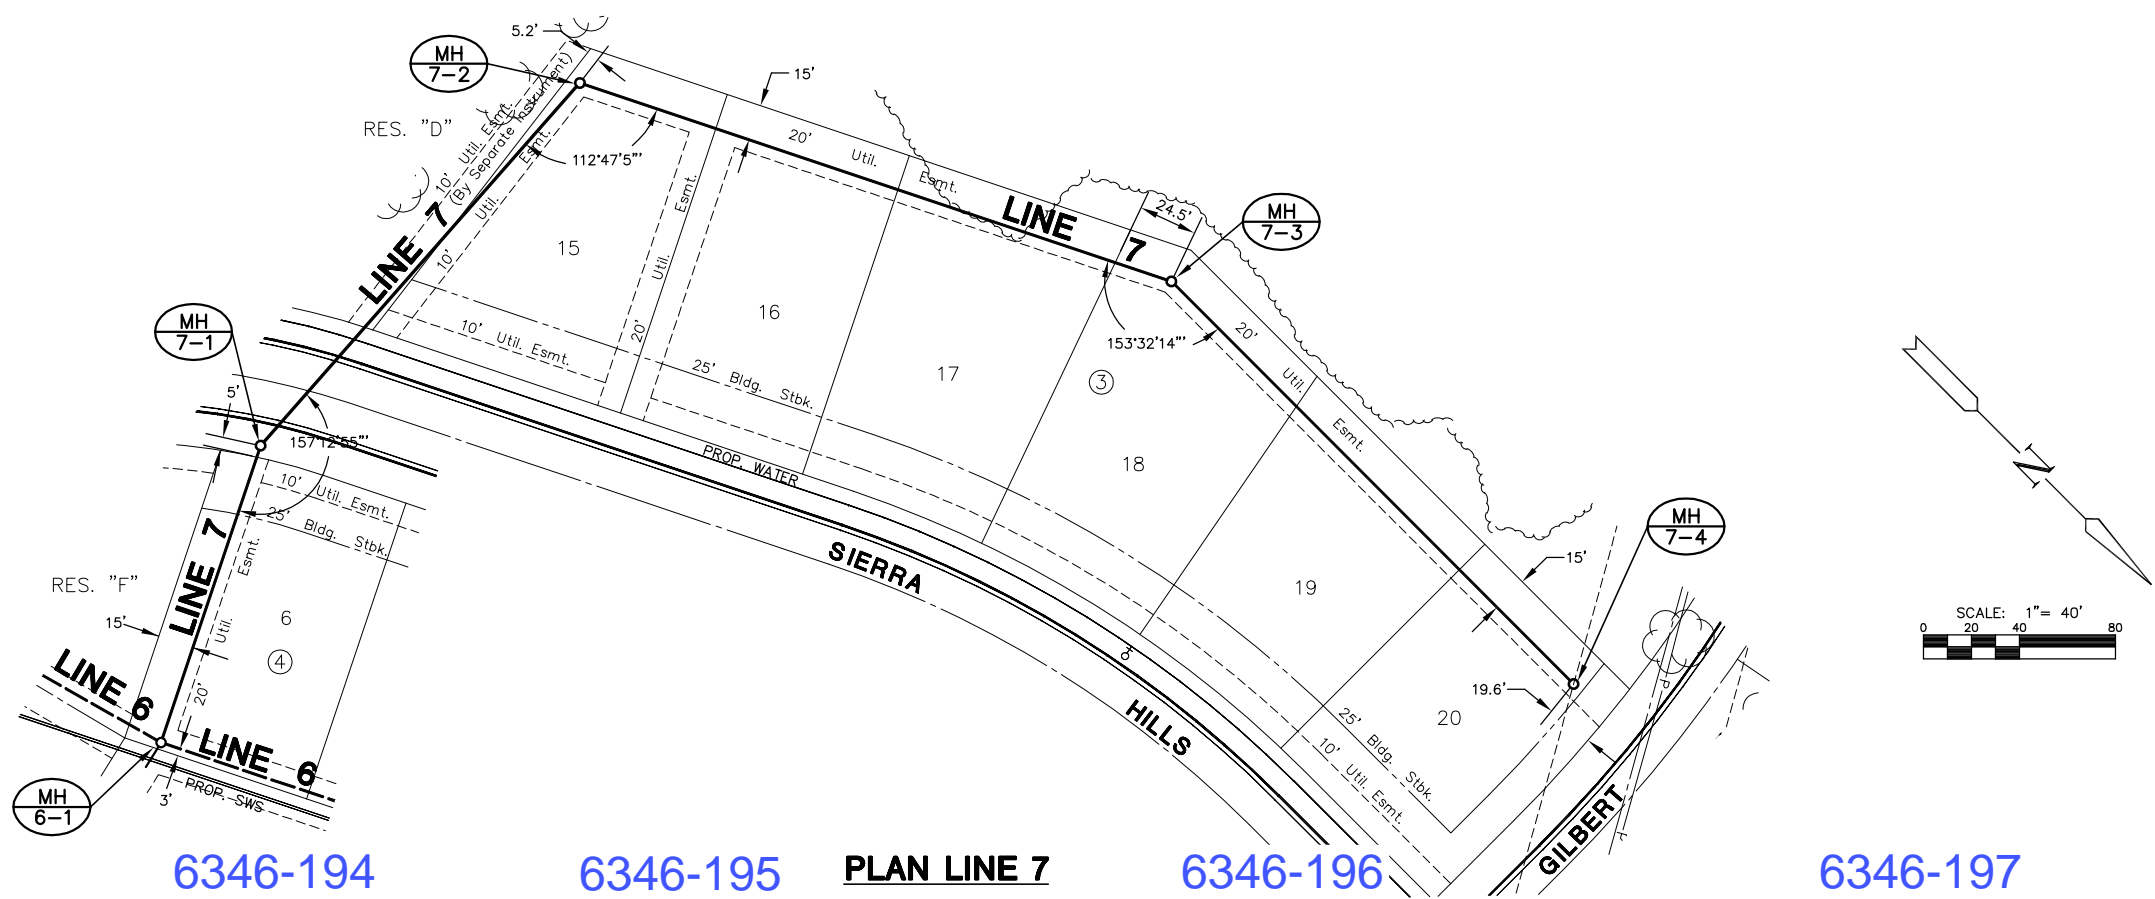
5.2'
MH
7-2
15'
RES. "D"
10' Util. Esmt. (By Separate Instrument)
Esmt.
112°47'5"
20' Util. Esmt.
LINE 7
24.5'
MH
7-3
Util.
10'
LINE 7
15
Util.
Esmt.
16
Util.
10' Util. Esmt.
20'
153°32'14"
20' Util. Esmt.
MH
7-1
17
③
25' Bldg. Stbk.
5'
157°12'55"
PROP. WATER
18
10' Util. Esmt.
25' Bldg. Stbk.
LINE 7
Esmt.
SIERRA
MH
7-4
15'
19
RES. "F"
6
Util.
④
15'
SCALE: 1"= 40'
0 20 40 80
LINE 6
20'
HILLS
19.6'
20
LINE 6
25' Bldg. Stbk.
10' Util. Esmt.
MH
6-1
3'
PROP. SWS
GILBERT
6346-194
6346-195
PLAN LINE 7
6346-196
6346-197
N